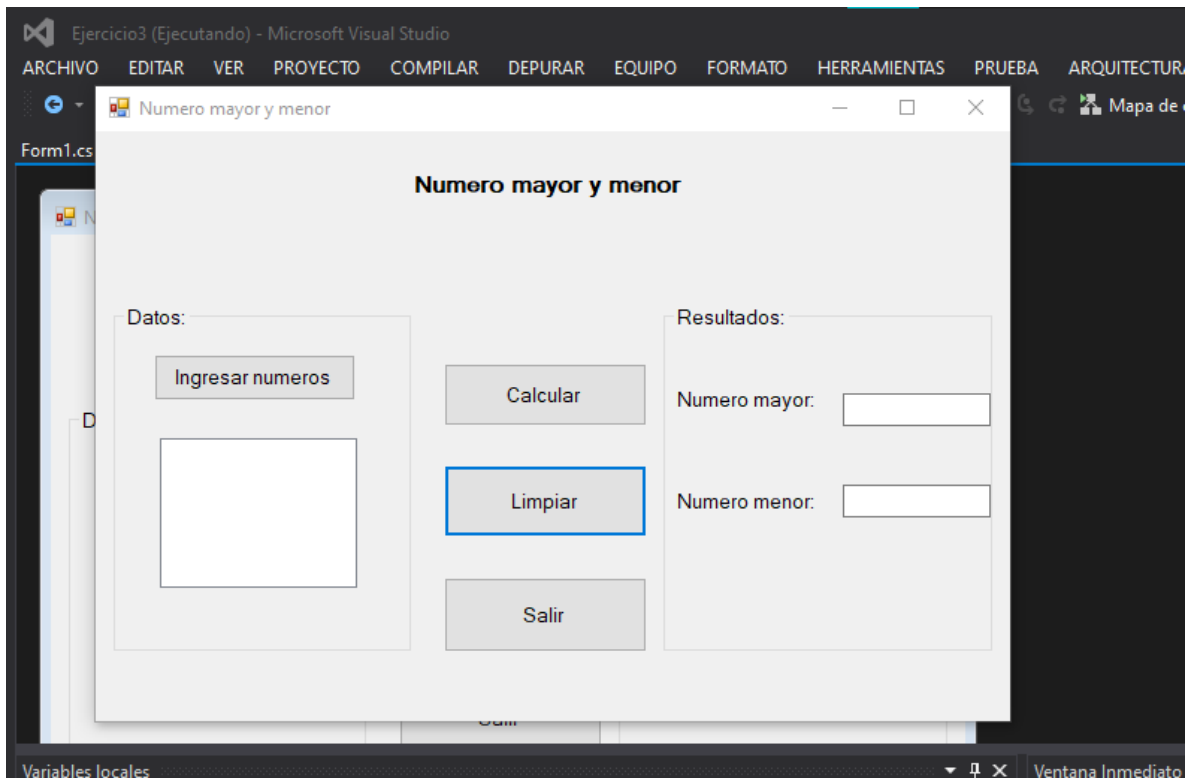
Ejercicio3 (Ejecutando) - Microsoft Visual Studio

ARCHIVO EDITAR VER PROYECTO COMPILAR DEPURAR EQUIPO FORMATO HERRAMIENTAS PRUEBA ARQUITECTURA

Mapa de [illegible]

Form1.cs

N

D

Numero mayor y menor

Numero mayor y menor

Datos:

Ingresar numeros

Calcular

Limpiar

Salir

Resultados:

Numero mayor:

Numero menor:

Salir

Variables locales

Ventana Inmediato